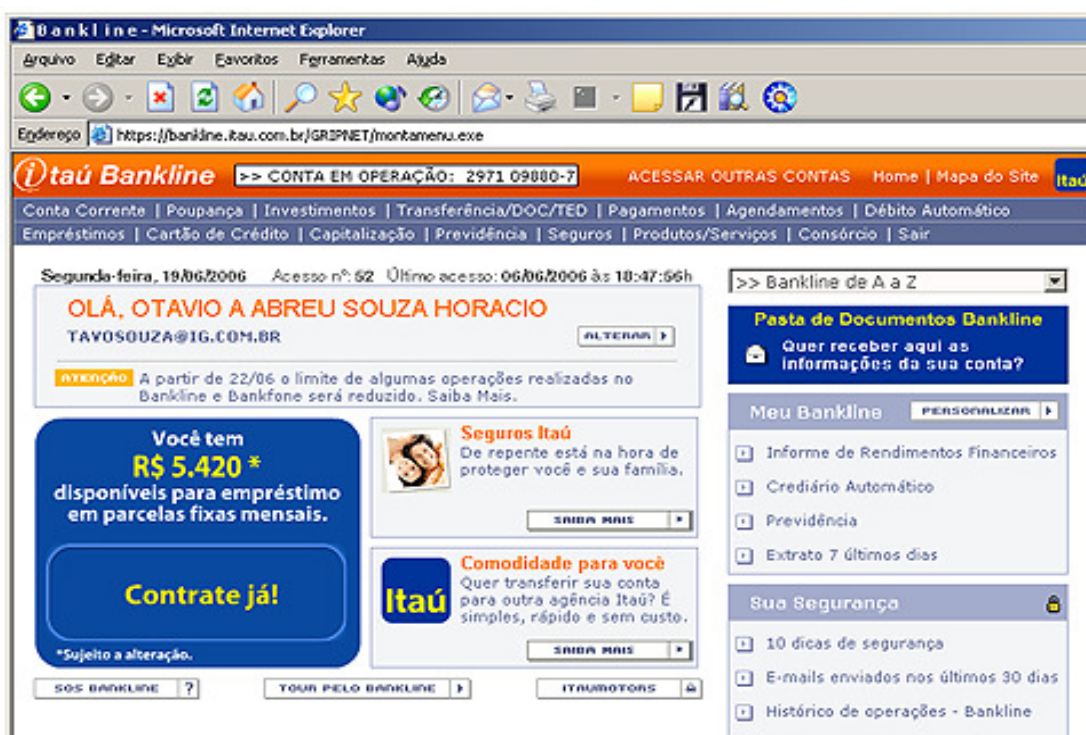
Bankline - Microsoft Internet Explorer

Arquivo Editar Exibir Favoritos Ferramentas Ajuda

Endereço https://bankline.itau.com.br/GRIPNET/montamenu.exe

Itaú Bankline >> CONTA EM OPERAÇÃO: 2971 09880-7 ACESSAR OUTRAS CONTAS Home | Mapa do Site Itaú

Conta Corrente | Poupança | Investimentos | Transferência/DOC/TED | Pagamentos | Agendamentos | Débito Automático

Empréstimos | Cartão de Crédito | Capitalização | Previdência | Seguros | Produtos/Serviços | Consórcio | Sair

Segunda-feira, 19/06/2006 Acesso nº: 52 Último acesso: 06/06/2006 às 18:47:56h

OLÁ, OTAVIO A ABREU SOUZA HORACIO

TAVOSOUZA@IG.COM.BR

ALTERAR

ATENÇÃO A partir de 22/06 o limite de algumas operações realizadas no Bankline e Bankfone será reduzido. Saiba Mais.

Você tem R$ 5.420 * disponíveis para empréstimo em parcelas fixas mensais.

Contrate já!

*Sujeito a alteração.

Seguros Itaú
De repente está na hora de proteger você e sua família.

SAIBA MAIS

Itaú

Comodidade para você
Quer transferir sua conta para outra agência Itaú? É simples, rápido e sem custo.

SAIBA MAIS

SOS BANKLINE ?

TOUR PELO BANKLINE

ITAUMOTORS

>> Bankline de A a Z

Pasta de Documentos Bankline
Quer receber aqui as informações da sua conta?

Meu Bankline PERSONALIZAR

Informe de Rendimentos Financeiros

Crediário Automático

Previdência

Extrato 7 últimos dias

Sua Segurança

10 dicas de segurança

E-mails enviados nos últimos 30 dias

Histórico de operações - Bankline